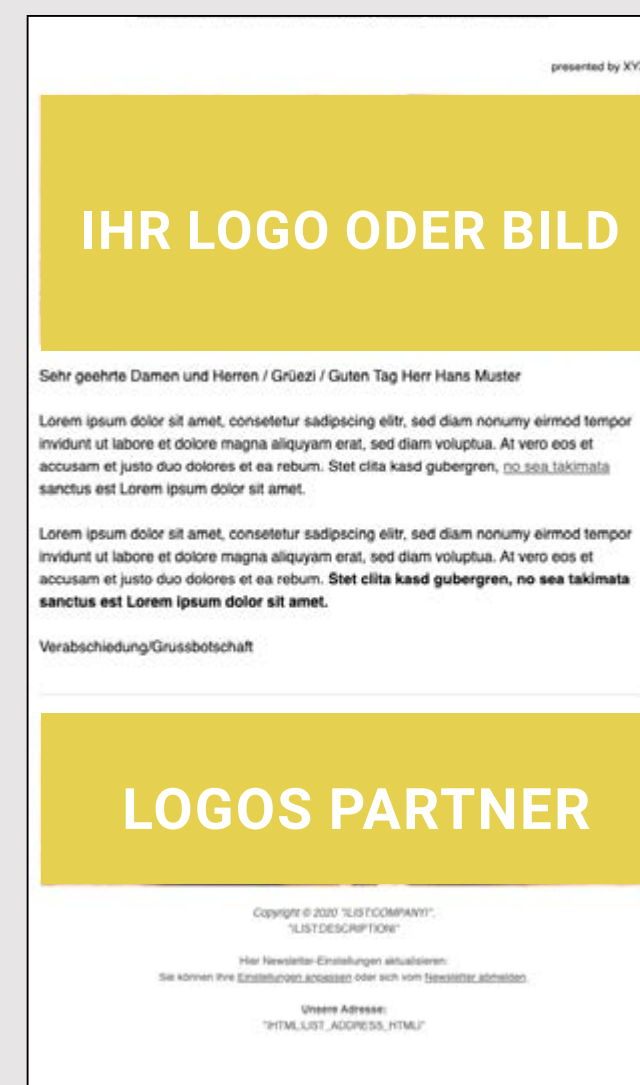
presented by XY

IHR LOGO ODER BILD

Sehr geehrte Damen und Herren / Grüezi / Guten Tag Herr Hans Muster

Lorem ipsum dolor sit amet, consetetur sadipscing elitr, sed diam nonumy eirmod tempor invidunt ut labore et dolore magna aliquyam erat, sed diam voluptua. At vero eos et accusam et justo duo dolores et ea rebum. Stet clita kasd gubergren, no sea takimata sanctus est Lorem ipsum dolor sit amet.

Lorem ipsum dolor sit amet, consetetur sadipscing elitr, sed diam nonumy eirmod tempor invidunt ut labore et dolore magna aliquyam erat, sed diam voluptua. At vero eos et accusam et justo duo dolores et ea rebum. **Stet clita kasd gubergren, no sea takimata sanctus est Lorem ipsum dolor sit amet.**

Verabschiedung/Grussbotschaft

LOGOS PARTNER

Copyright © 2020 *|LIST:COMPANY|*, *|LIST:DESCRIPTION|*

Hier Newsletter-Einstellungen aktualisieren:
Sie können Ihre Einstellungen anpassen oder sich vom Newsletter abmelden.

Unsere Adresse:
*|HTML:LIST_ADDRESS_HTML|*